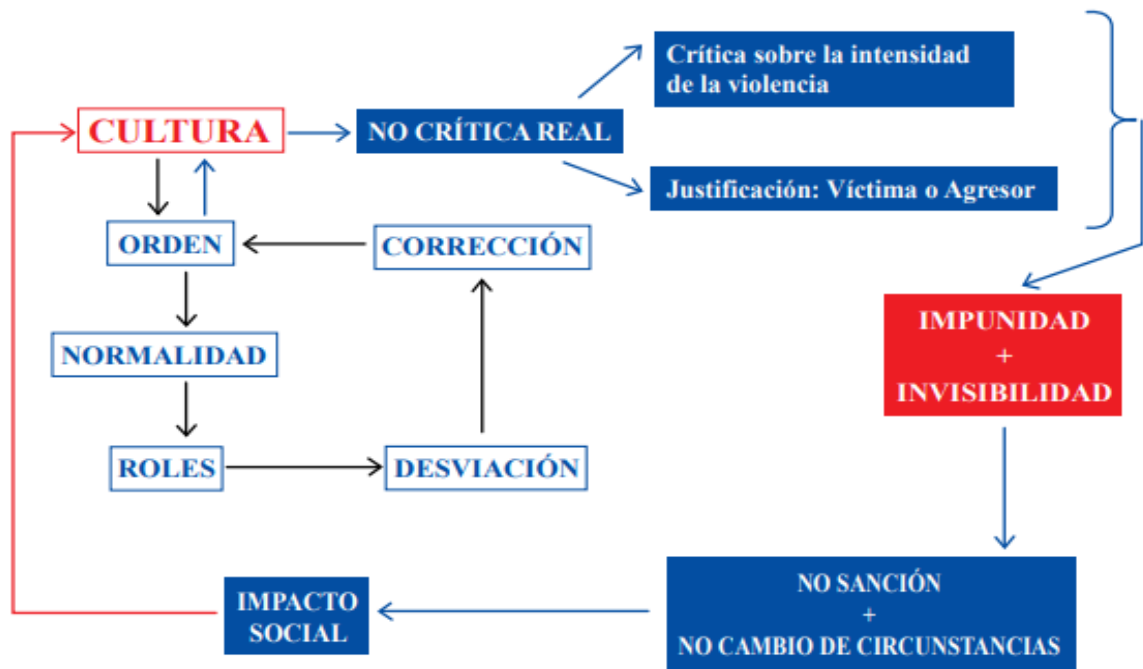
CULTURA

NO CRÍTICA REAL

Crítica sobre la intensidad de la violencia

Justificación: Víctima o Agresor

ORDEN

CORRECCIÓN

NORMALIDAD

ROLES

DESVIACIÓN

IMPUNIDAD + INVISIBILIDAD

NO SANCIÓN + NO CAMBIO DE CIRCUNSTANCIAS

IMPACTO SOCIAL